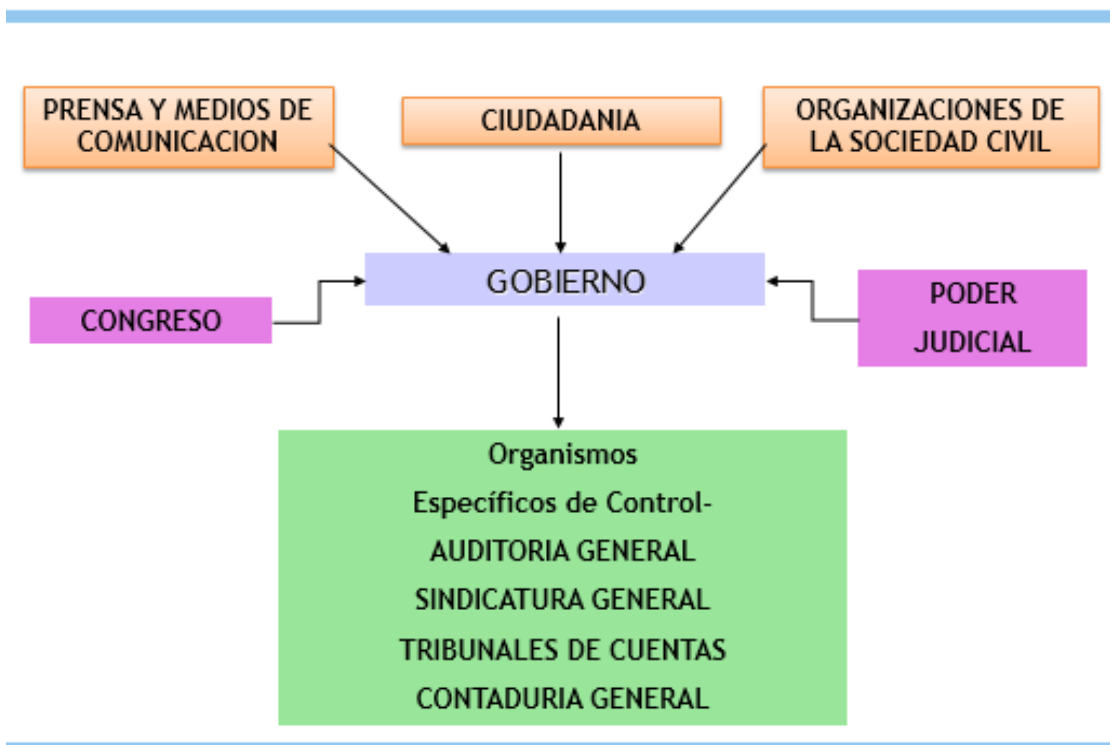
PRENSA Y MEDIOS DE COMUNICACION

CIUDADANIA

ORGANIZACIONES DE LA SOCIEDAD CIVIL

GOBIERNO

CONGRESO

PODER JUDICIAL

Organismos
Específicos de Control-
AUDITORIA GENERAL
SINDICATURA GENERAL
TRIBUNALES DE CUENTAS
CONTADURIA GENERAL